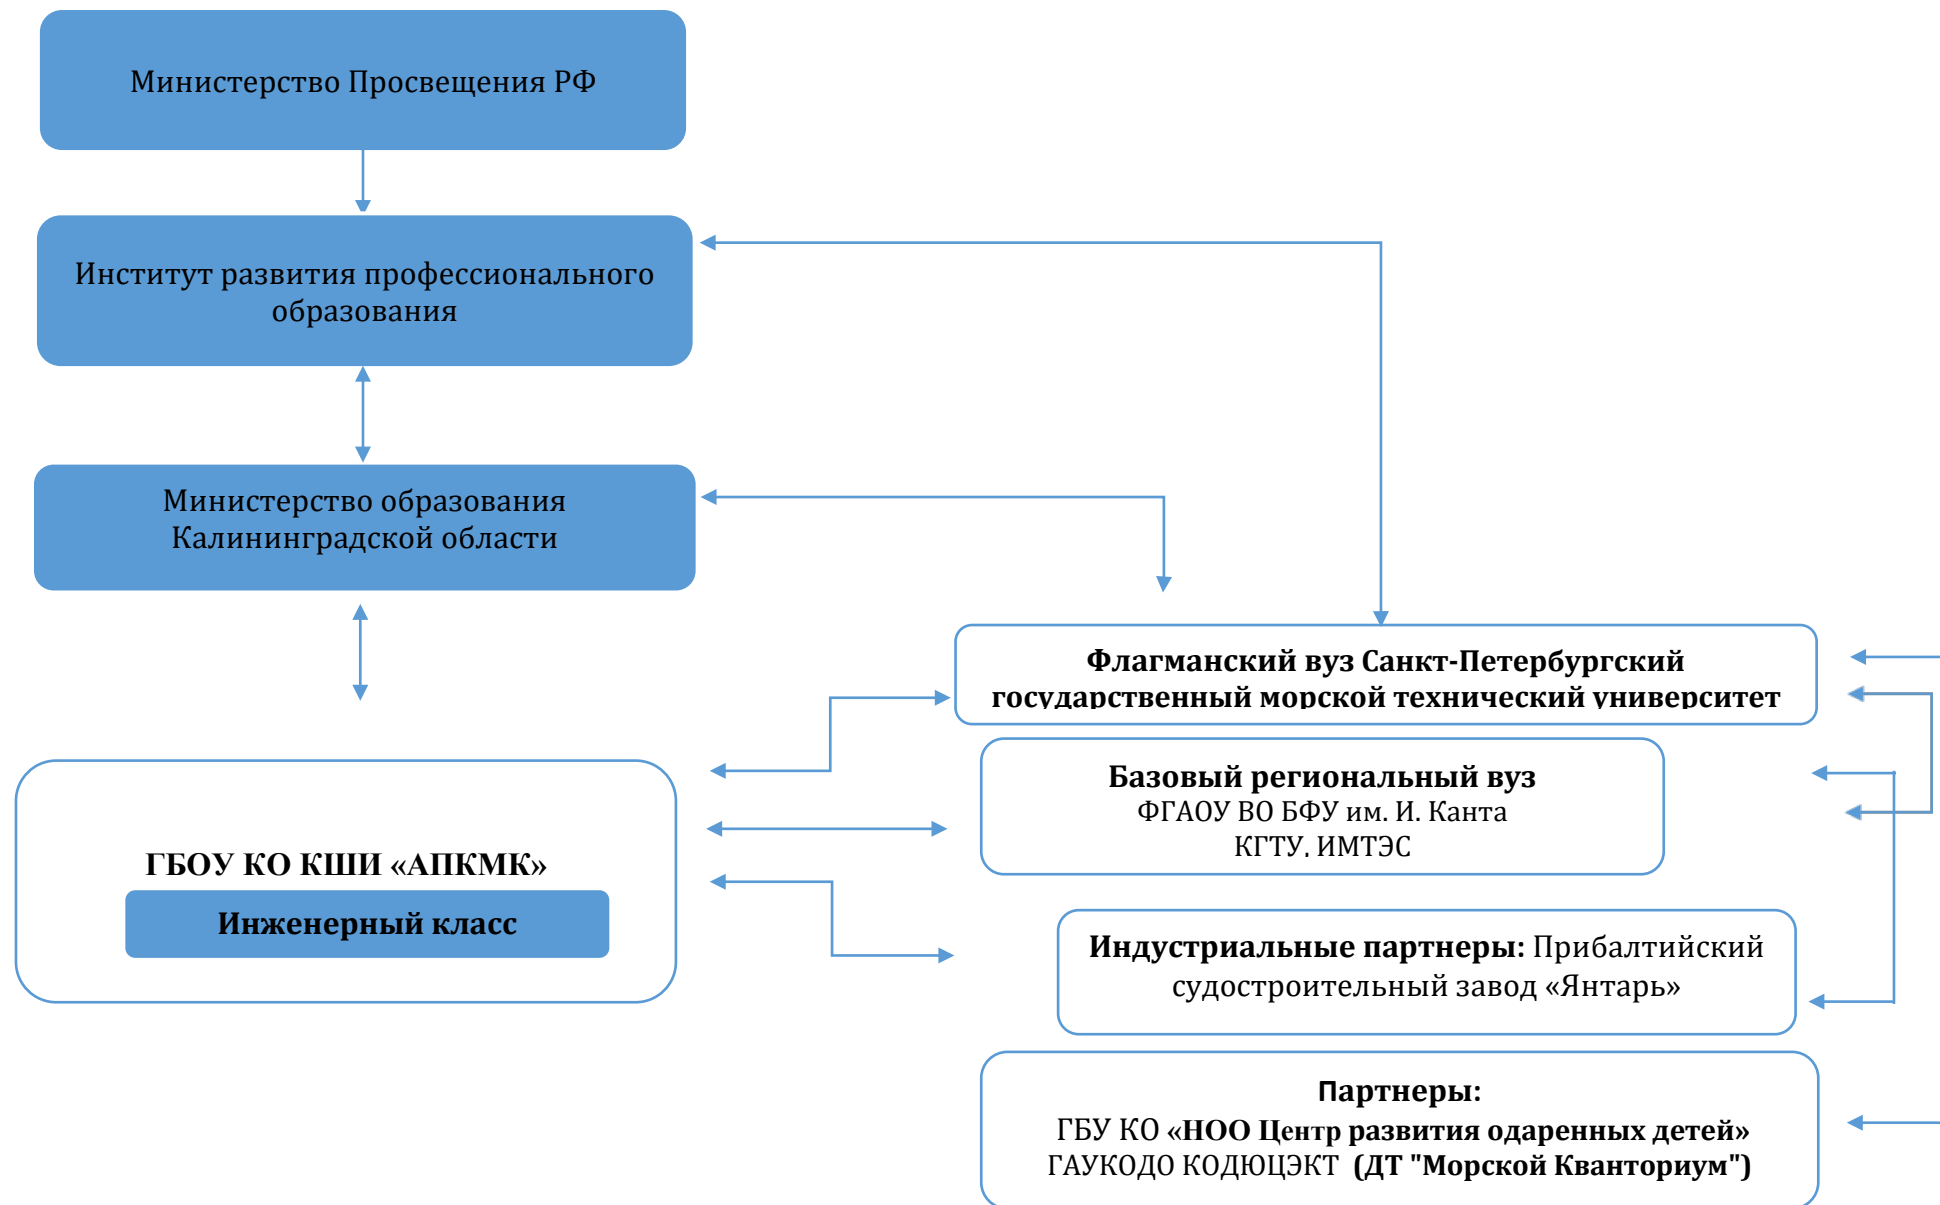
Министерство Просвещения РФ

Институт развития профессионального образования

Министерство образования Калининградской области

Флагманский вуз Санкт-Петербургский государственный морской технический университет

Базовый региональный вуз
ФГАОУ ВО БФУ им. И. Канта
КГТУ, ИМТЭС

ГБОУ КО КШИ «АПКМК»

Инженерный класс

Индустриальные партнеры: Прибалтийский судостроительный завод «Янтарь»

Партнеры:
ГБУ КО «НОО Центр развития одаренных детей»
ГАУКОДО КОДЮЦЭКТ (ДТ "Морской Кванториум")